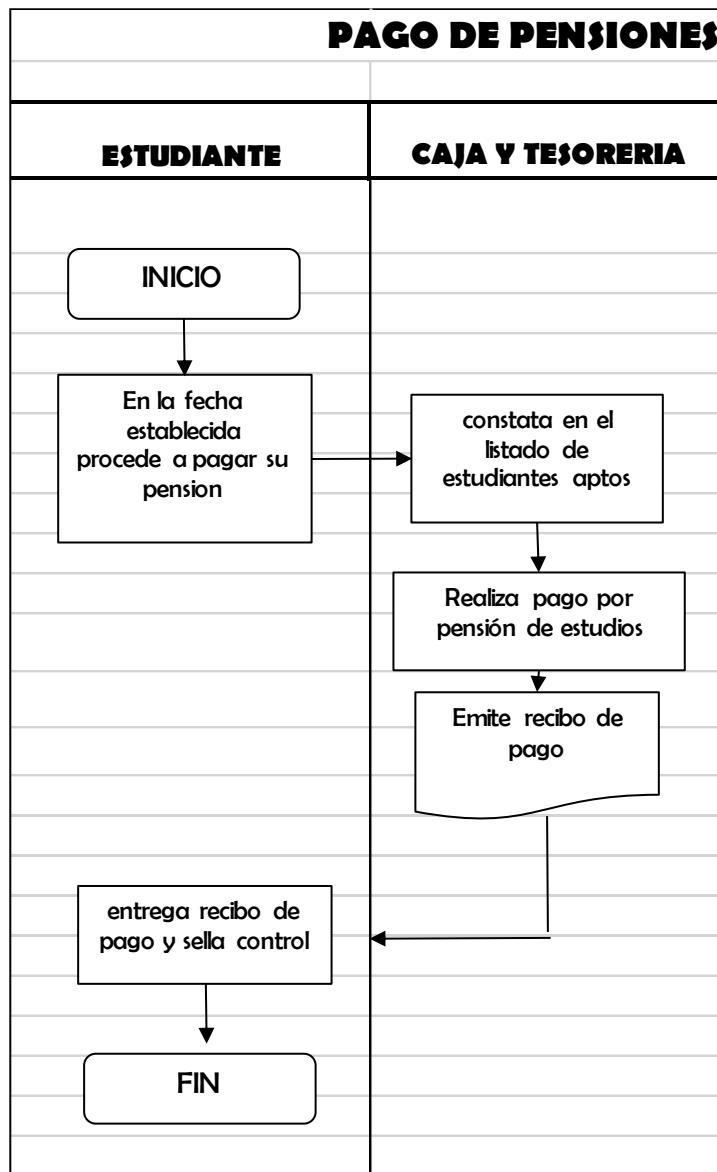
PAGO DE PENSIONES

ESTUDIANTE

CAJA Y TESORERIA

INICIO

En la fecha establecida procede a pagar su pension

constata en el listado de estudiantes aptos

Realiza pago por pensión de estudios

Emite recibo de pago

entrega recibo de pago y sella control

FIN